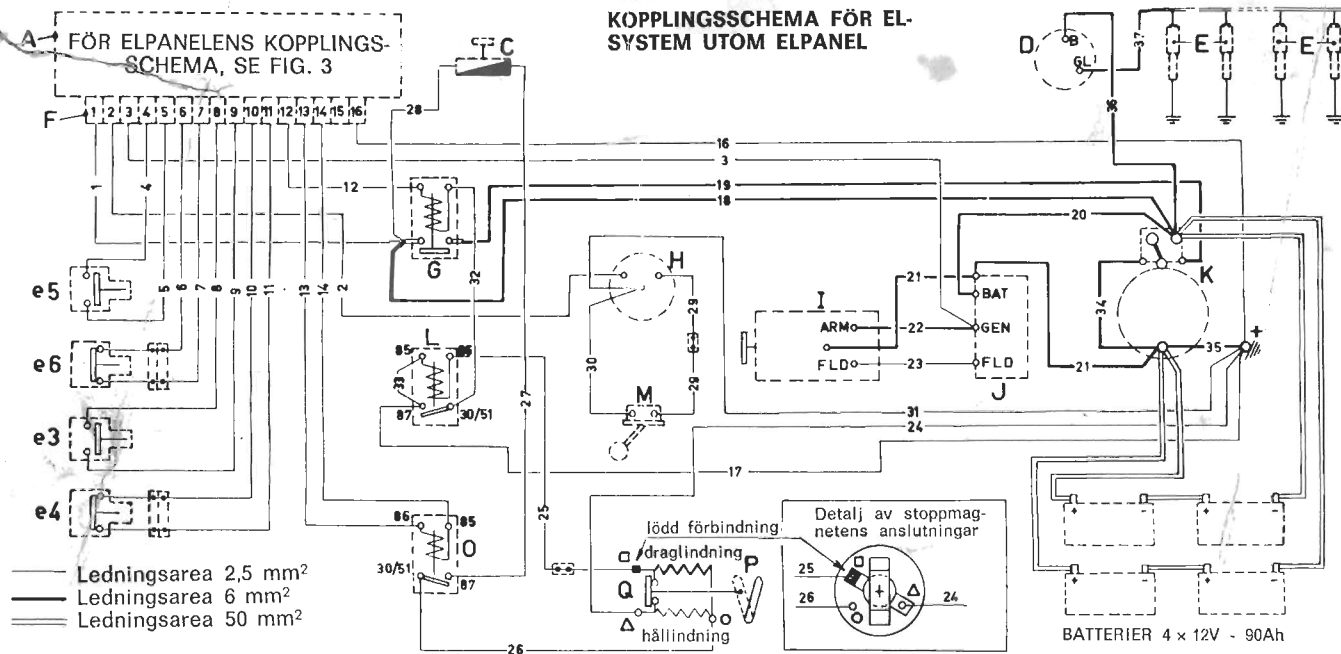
A
FÖR ELPANELENS KOPPLINGSSCHEMA, SE FIG. 3

KOPPLINGSSCHEMA FÖR ELSYSTEM UTOM ELPANEL

C
D
B
GL
37
E
E
36
F
1 2 3 4 5 6 7 8 9 10 11 12 13 14 15 16
28
16
3
12
19
18
20
1
4
G
32
H
K
e5
5 6 7 8 9 10 11 13 14 2
I
21
BAT
ARM
22
GEN
34
29
e6
85
L
86
FLD
23
FLD
J
33
30
29
21
35
+
87
30/51
M
e3
27
31
24
17
e4
86
85
25
O
30/51
87
Detalj av stoppmagnetens anslutningar
lödd förbindning
draglindning
P
Q
25
26
24
hållindning
26

Ledningsarea 2,5 mm²
Ledningsarea 6 mm²
Ledningsarea 50 mm²

BATTERIER 4 × 12V - 90Ah